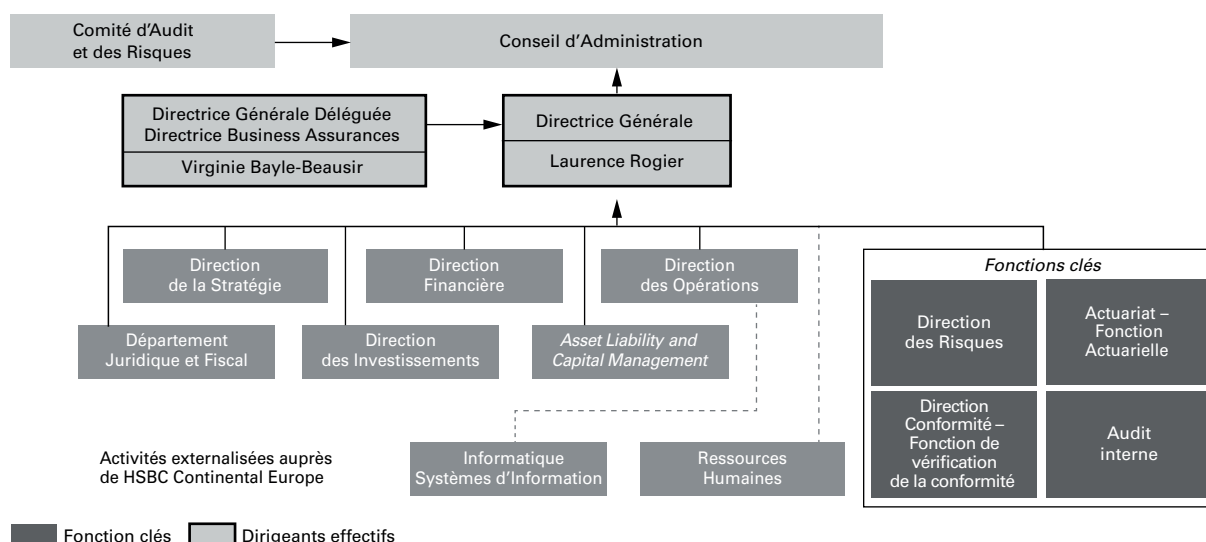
Comité d'Audit et des Risques

Conseil d'Administration

Directrice Générale Déléguée
Directrice Business Assurances

Virginie Bayle-Beausir

Directrice Générale

Laurence Rogier

Direction de la Stratégie

Direction Financière

Direction des Opérations

Département Juridique et Fiscal

Direction des Investissements

*Asset Liability and Capital Management*

*Fonctions clés*

Direction des Risques

Actuariat – Fonction Actuarielle

Direction Conformité – Fonction de vérification de la conformité

Audit interne

Activités externalisées auprès de HSBC Continental Europe

Informatique Systèmes d'Information

Ressources Humaines

Fonction clés

Dirigeants effectifs